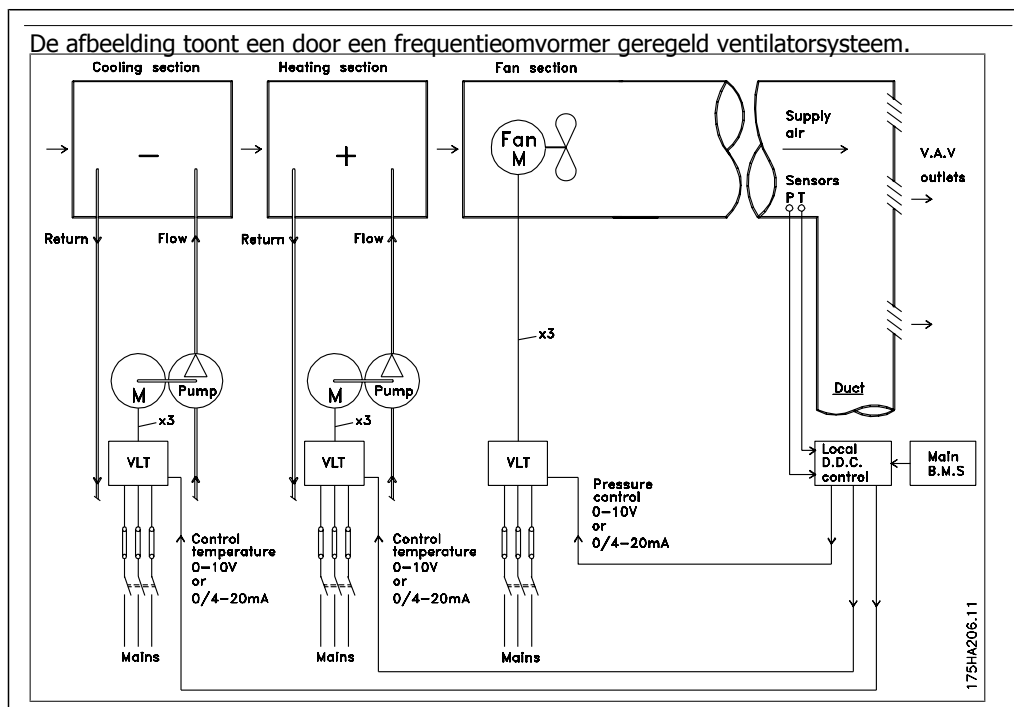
De afbeelding toont een door een frequentieomvormer geregeld ventilatorsysteem.

Cooling section

Heating section

Fan section

−

+

Fan M

Supply air

V.A.V outlets

Sensors P T

Return

Flow

Return

Flow

x3

M

Pump

M

Pump

x3

x3

Duct

VLT

VLT

VLT

Local D.D.C. control

Main B.M.S

Pressure control 0–10V or 0/4–20mA

Control temperature 0–10V or 0/4–20mA

Control temperature 0–10V or 0/4–20mA

Mains

Mains

Mains

175HA206.11